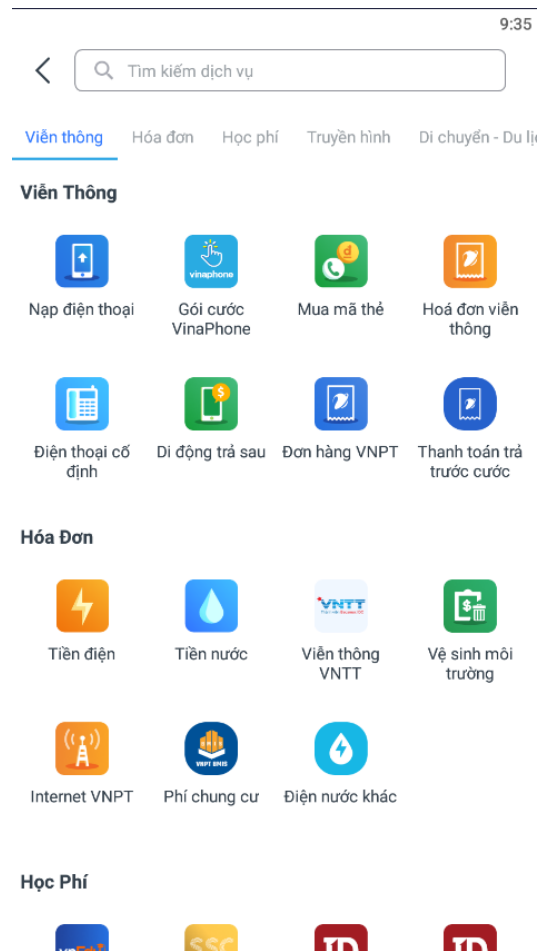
9:35

Tìm kiếm dịch vụ

Viễn thông | Hóa đơn | Học phí | Truyền hình | Di chuyển - Du lị

Viễn Thông

Nạp điện thoại
vinaphone
Gói cước VinaPhone
Mua mã thẻ
Hoá đơn viễn thông
Điện thoại cố định
Di động trả sau
Đơn hàng VNPT
Thanh toán trả trước cước

Hóa Đơn

Tiền điện
Tiền nước
VNTT
Viễn thông VNTT
Vệ sinh môi trường
Internet VNPT
VNPT BMIS
Phí chung cư
Điện nước khác

Học Phí

SSC
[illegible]